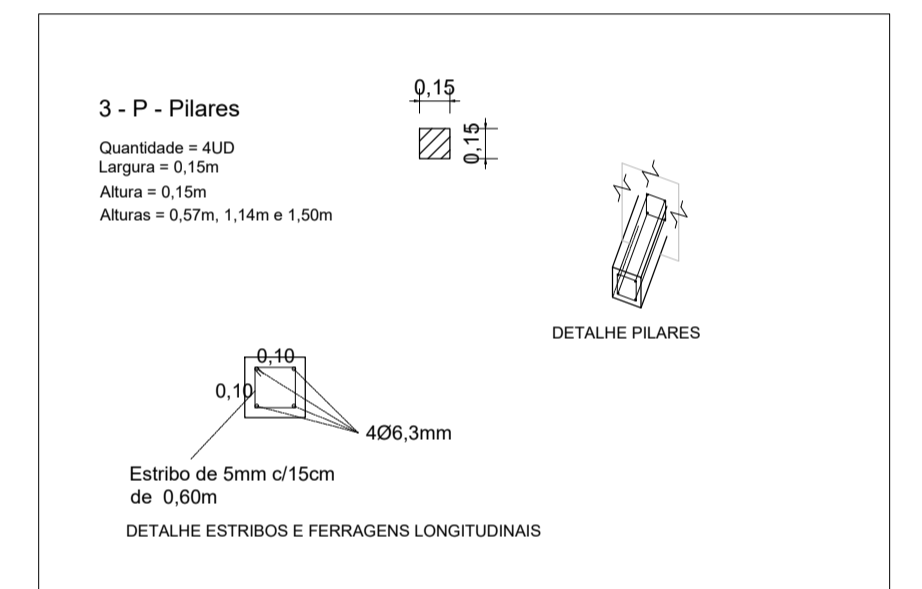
3 - P - Pilares

Quantidade = 4UD
Largura = 0,15m
Altura = 0,15m
Alturas = 0,57m, 1,14m e 1,50m

0,15

0,15

DETALHE PILARES

0,10

0,10

4Ø6,3mm

Estribo de 5mm c/15cm de 0,60m

DETALHE ESTRIBOS E FERRAGENS LONGITUDINAIS